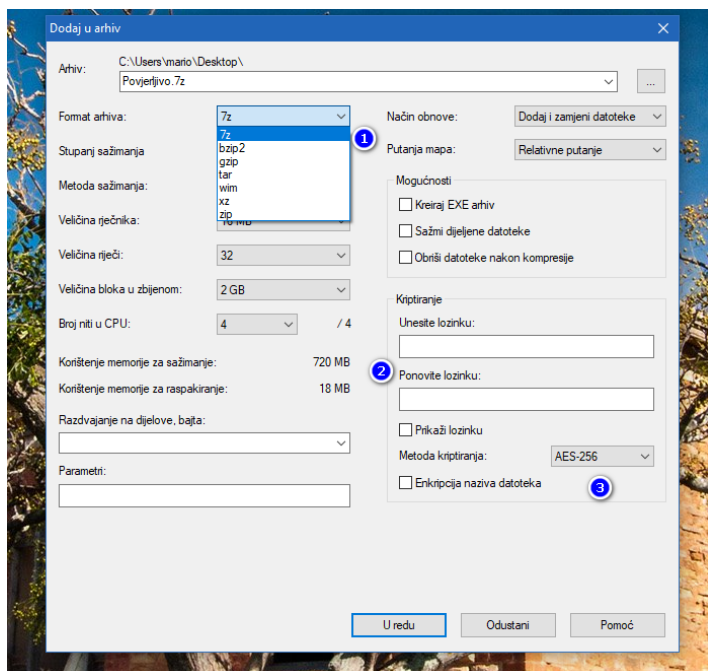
Dodaj u arhiv

Arhiv: C:\Users\mario\Desktop\
Povjerljivo.7z
...

Format arhiva: 7z
7z
bzip2
gzip
tar
wim
xz
zip

1

Stupanj sažimanja

Metoda sažimanja:

Veličina rječnika: 16 MB

Veličina riječi: 32

Veličina bloka u zbijenom: 2 GB

Broj niti u CPU: 4 / 4

Korištenje memorije za sažimanje: 720 MB

Korištenje memorije za raspakiranje: 18 MB

Razdvajanje na dijelove, bajta:

Parametri:

Način obnove: Dodaj i zamjeni datoteke

Putanja mapa: Relativne putanje

Mogućnosti
Kreiraj EXE arhiv
Sažmi dijeljene datoteke
Obriši datoteke nakon kompresije

Kriptiranje
Unesite lozinku:
2
Ponovite lozinku:
Prikaži lozinku
Metoda kriptiranja: AES-256
Enkripcija naziva datoteka
3

U redu Odustani Pomoć